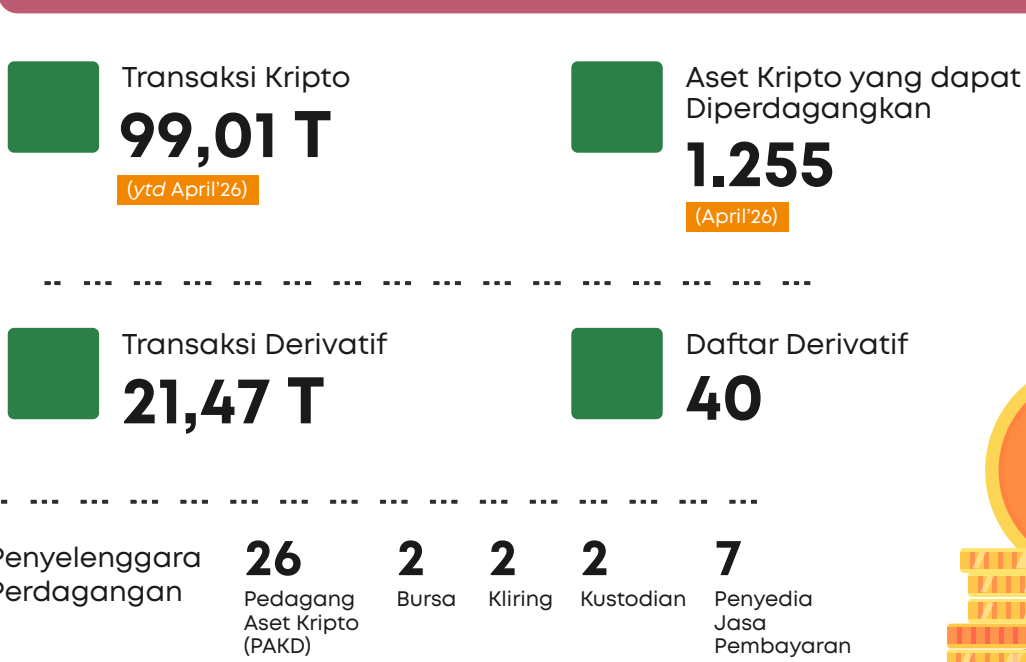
Transaksi Kripto

99,01 T

(ytd April'26)

Aset Kripto yang dapat Diperdagangkan

1.255

(April'26)

Transaksi Derivatif

21,47 T

Daftar Derivatif

40

Penyelenggara Perdagangan

26
Pedagang Aset Kripto (PAKD)

2
Bursa

2
Kliring

2
Kustodian

7
Penyedia Jasa Pembayaran